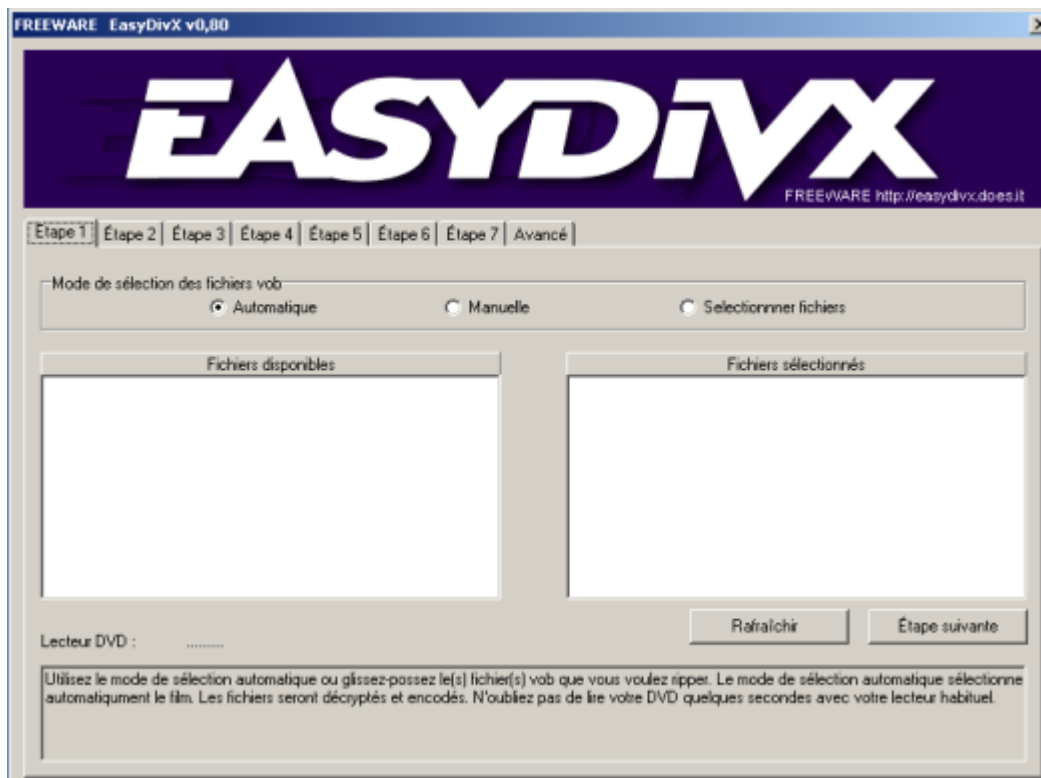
FREEWARE EasyDivX v0,80

EASYDIVX

FREEWARE http://easydivx.does.it

Etape 1 | Étape 2 | Étape 3 | Étape 4 | Étape 5 | Étape 6 | Étape 7 | Avancé

Mode de sélection des fichiers vob

Automatique

Manuelle

Selectionnner fichiers

Fichiers disponibles

Fichiers sélectionnés

Rafraîchir

Étape suivante

Lecteur DVD : ........

Utilisez le mode de sélection automatique ou glissez-possez le(s) fichier(s) vob que vous voulez ripper. Le mode de sélection automatique sélectionne automatiquement le film. Les fichiers seront décryptés et encodés. N'oubliez pas de lire votre DVD quelques secondes avec votre lecteur habituel.